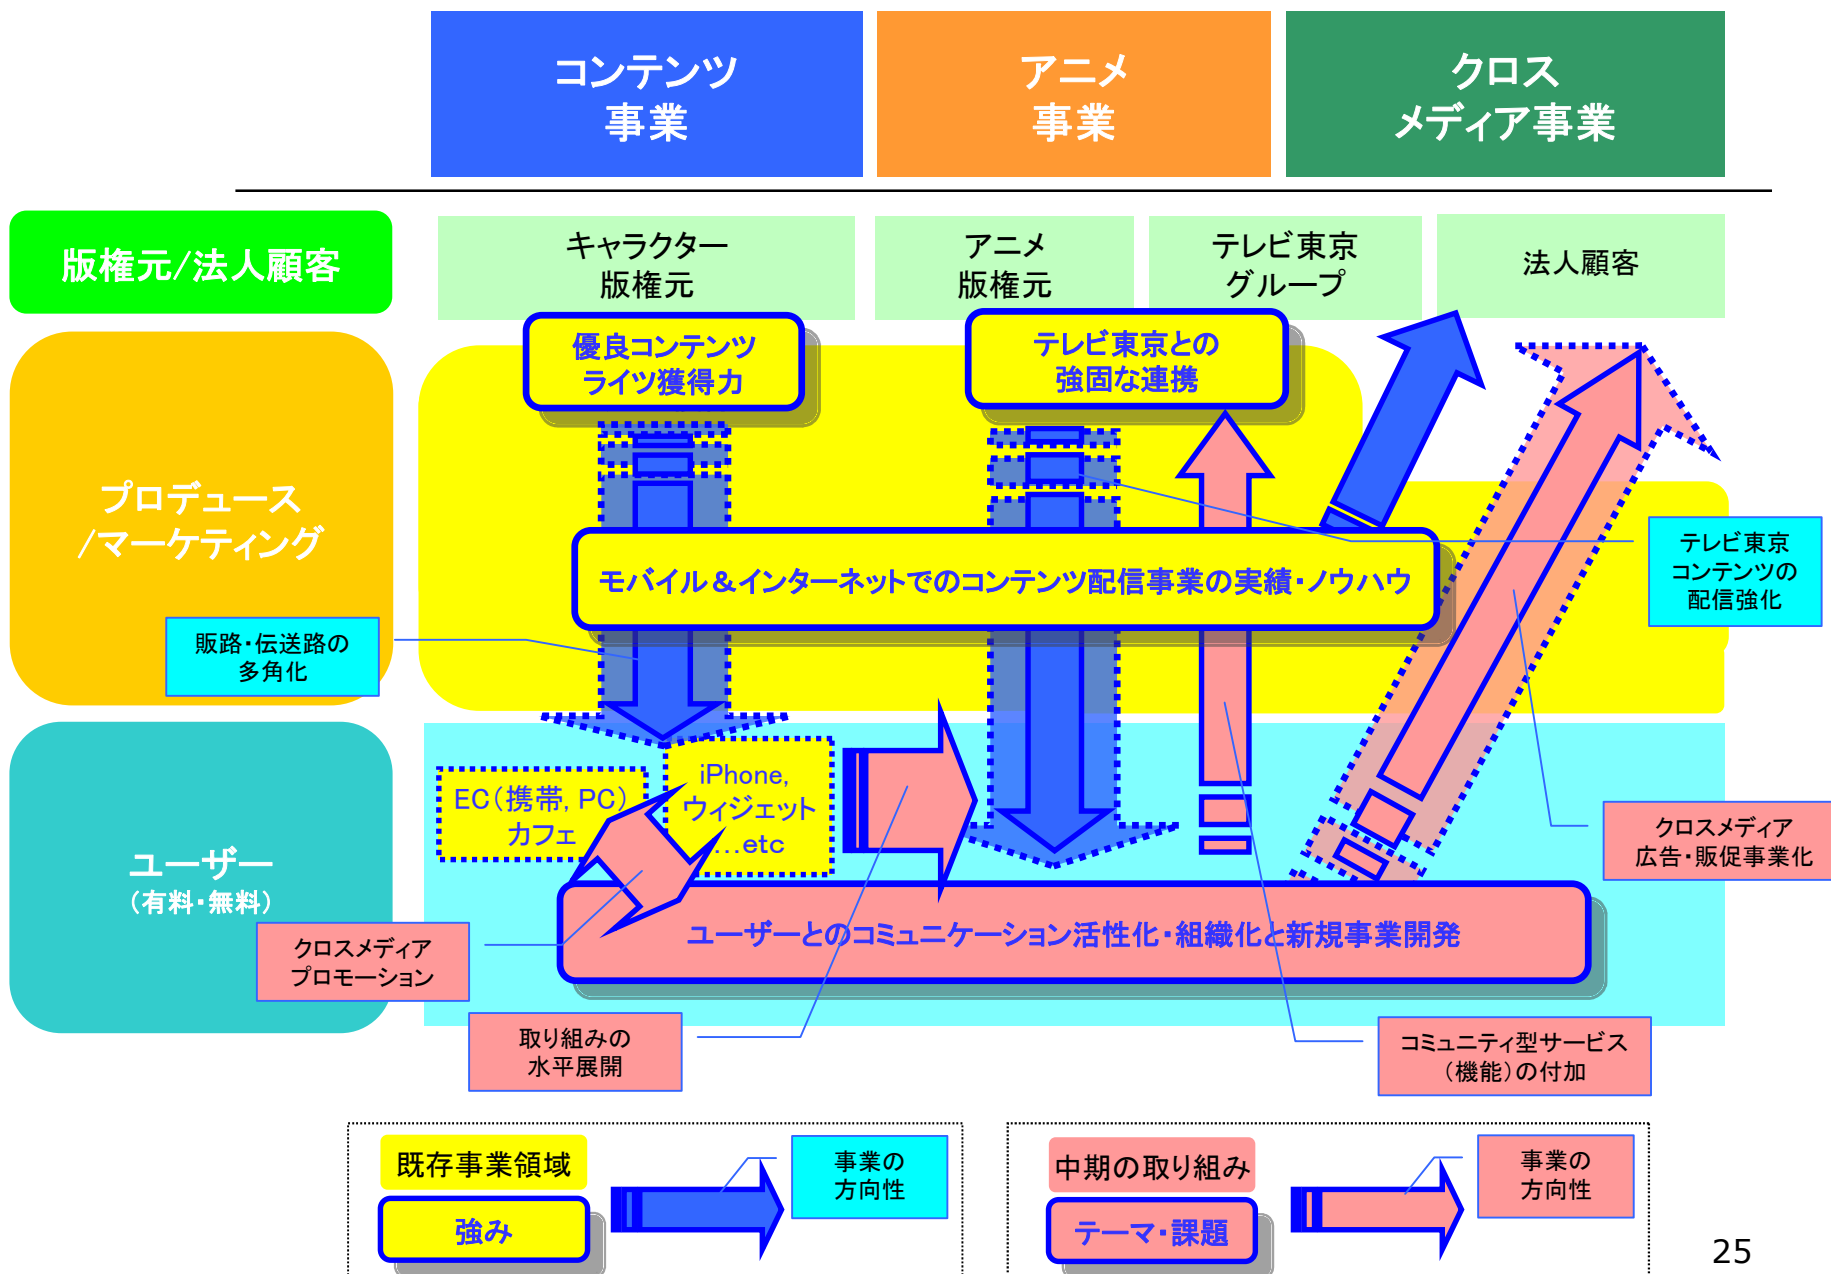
コンテンツ
事業

アニメ
事業

クロス
メディア事業

版権元/法人顧客

キャラクター
版権元

アニメ
版権元

テレビ東京
グループ

法人顧客

優良コンテンツ
ライツ獲得力

テレビ東京との
強固な連携

プロデュース
/マーケティング

モバイル＆インターネットでのコンテンツ配信事業の実績・ノウハウ

テレビ東京
コンテンツの
配信強化

販路・伝送路の
多角化

EC（携帯, PC）
カフェ

iPhone,
ウィジェット
…etc

ユーザー
（有料・無料）

クロスメディア
広告・販促事業化

ユーザーとのコミュニケーション活性化・組織化と新規事業開発

クロスメディア
プロモーション

取り組みの
水平展開

コミュニティ型サービス
（機能）の付加

既存事業領域

強み

事業の
方向性

中期の取り組み

テーマ・課題

事業の
方向性

25